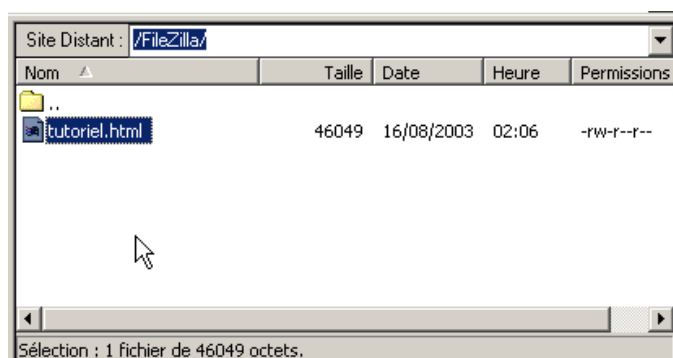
Site Distant : /FileZilla/

| Nom | Taille | Date | Heure | Permissions |
|---|---|---|---|---|
| .. | | | | |
| tutoriel.html | 46049 | 16/08/2003 | 02:06 | -rw-r--r-- |

Sélection : 1 fichier de 46049 octets.